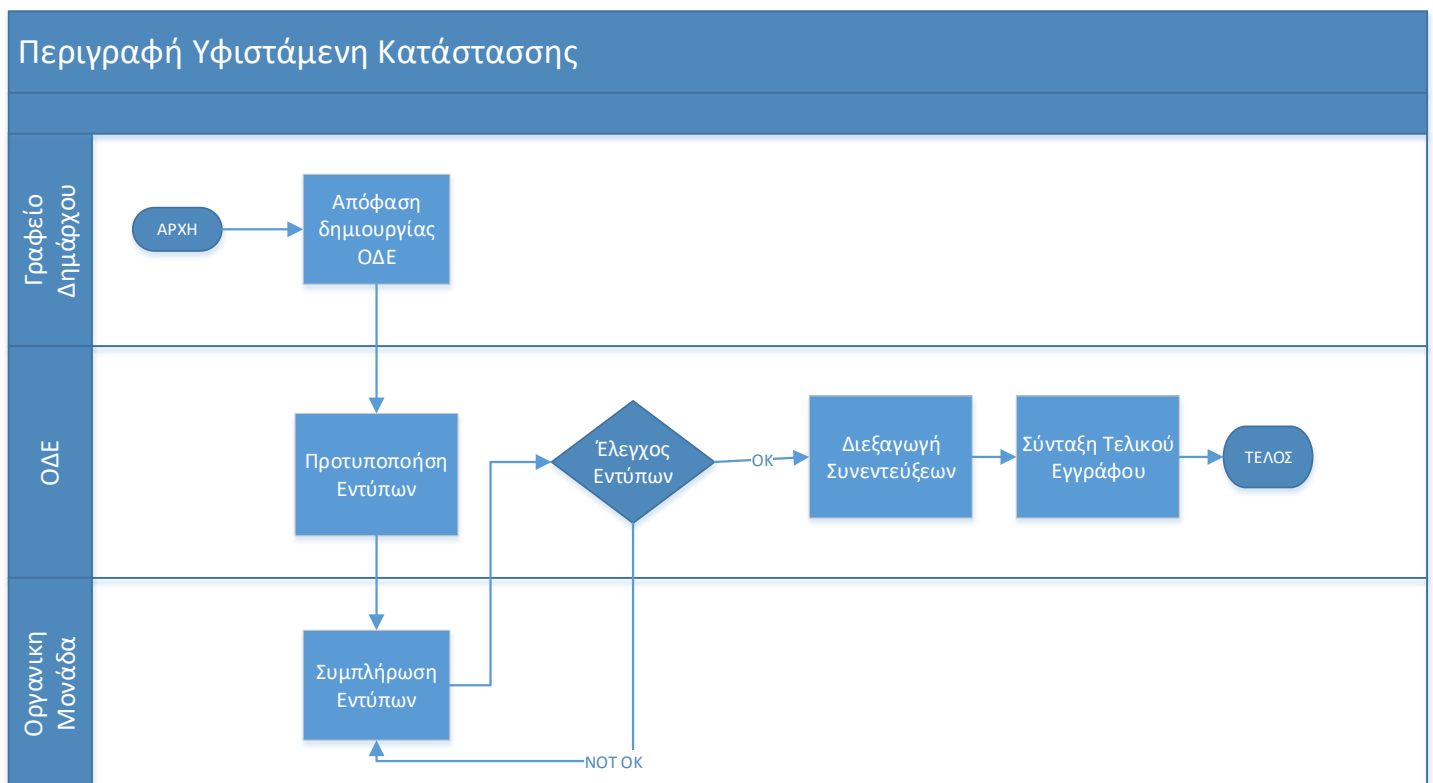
Περιγραφή Υφιστάμενη Κατάστασσης

Γραφείο Δημάρχου

ΑΡΧΗ

Απόφαση δημιουργίας ΟΔΕ

ΟΔΕ

Προτυποποήση Εντύπων

Έλεγχος Εντύπων

OK

Διεξαγωγή Συνεντεύξεων

Σύνταξη Τελικού Εγγράφου

ΤΕΛΟΣ

Οργανικη Μονάδα

Συμπλήρωση Εντύπων

NOT OK